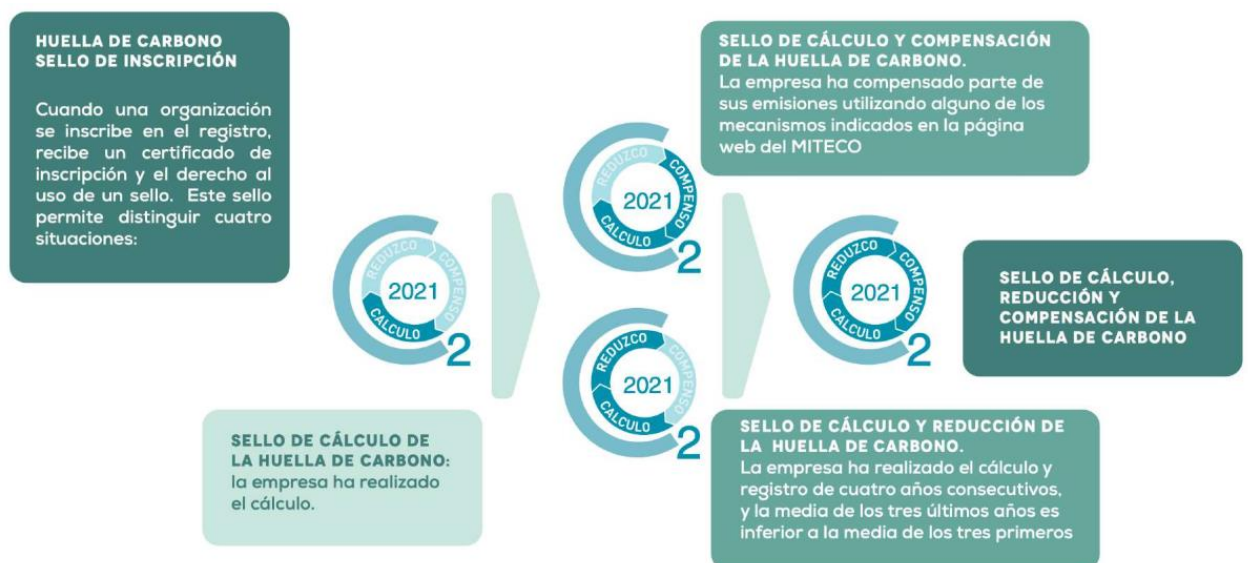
HUELLA DE CARBONO
SELLO DE INSCRIPCIÓN

Cuando una organización se inscribe en el registro, recibe un certificado de inscripción y el derecho al uso de un sello. Este sello permite distinguir cuatro situaciones:

REDUZCO
COMPENSO
2021
CALCULO
2

SELLO DE CÁLCULO DE LA HUELLA DE CARBONO: la empresa ha realizado el cálculo.

REDUZCO
COMPENSO
2021
CALCULO
2

SELLO DE CÁLCULO Y COMPENSACIÓN DE LA HUELLA DE CARBONO.
La empresa ha compensado parte de sus emisiones utilizando alguno de los mecanismos indicados en la página web del MITECO

REDUZCO
COMPENSO
2021
CALCULO
2

SELLO DE CÁLCULO Y REDUCCIÓN DE LA HUELLA DE CARBONO.
La empresa ha realizado el cálculo y registro de cuatro años consecutivos, y la media de los tres últimos años es inferior a la media de los tres primeros

REDUZCO
COMPENSO
2021
CALCULO
2

SELLO DE CÁLCULO, REDUCCIÓN Y COMPENSACIÓN DE LA HUELLA DE CARBONO